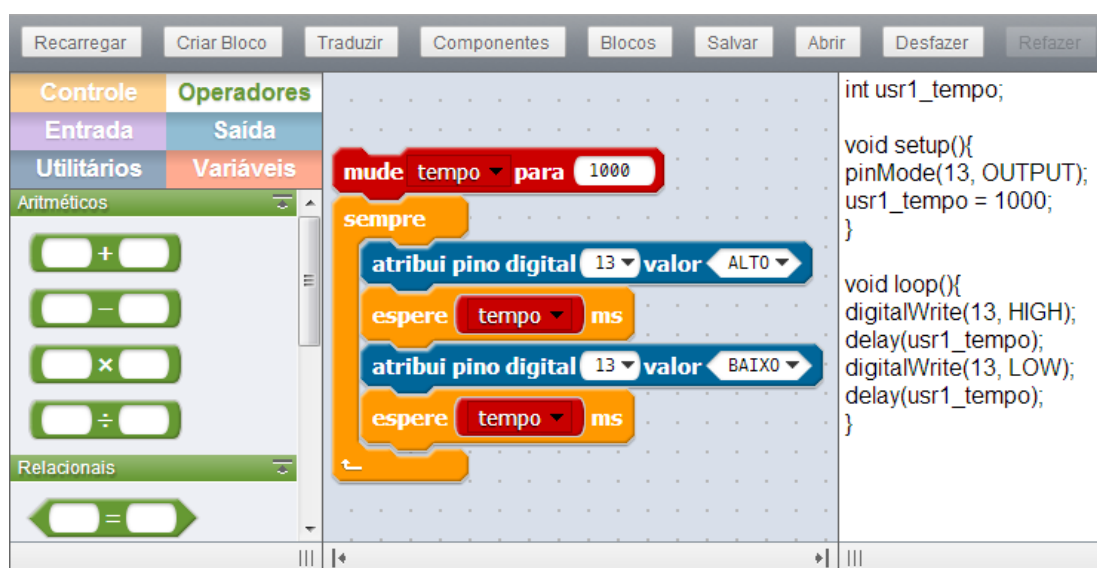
Recarregar Criar Bloco Traduzir Componentes Blocos Salvar Abrir Desfazer Refazer

Controle
Operadores
Entrada
Saída
Utilitários
Variáveis

Aritméticos

+

−

×

÷

Relacionais

=

mude tempo para 1000

sempre

atribui pino digital 13 valor ALTO

espere tempo ms

atribui pino digital 13 valor BAIXO

espere tempo ms

int usr1_tempo;

void setup(){
pinMode(13, OUTPUT);
usr1_tempo = 1000;
}

void loop(){
digitalWrite(13, HIGH);
delay(usr1_tempo);
digitalWrite(13, LOW);
delay(usr1_tempo);
}